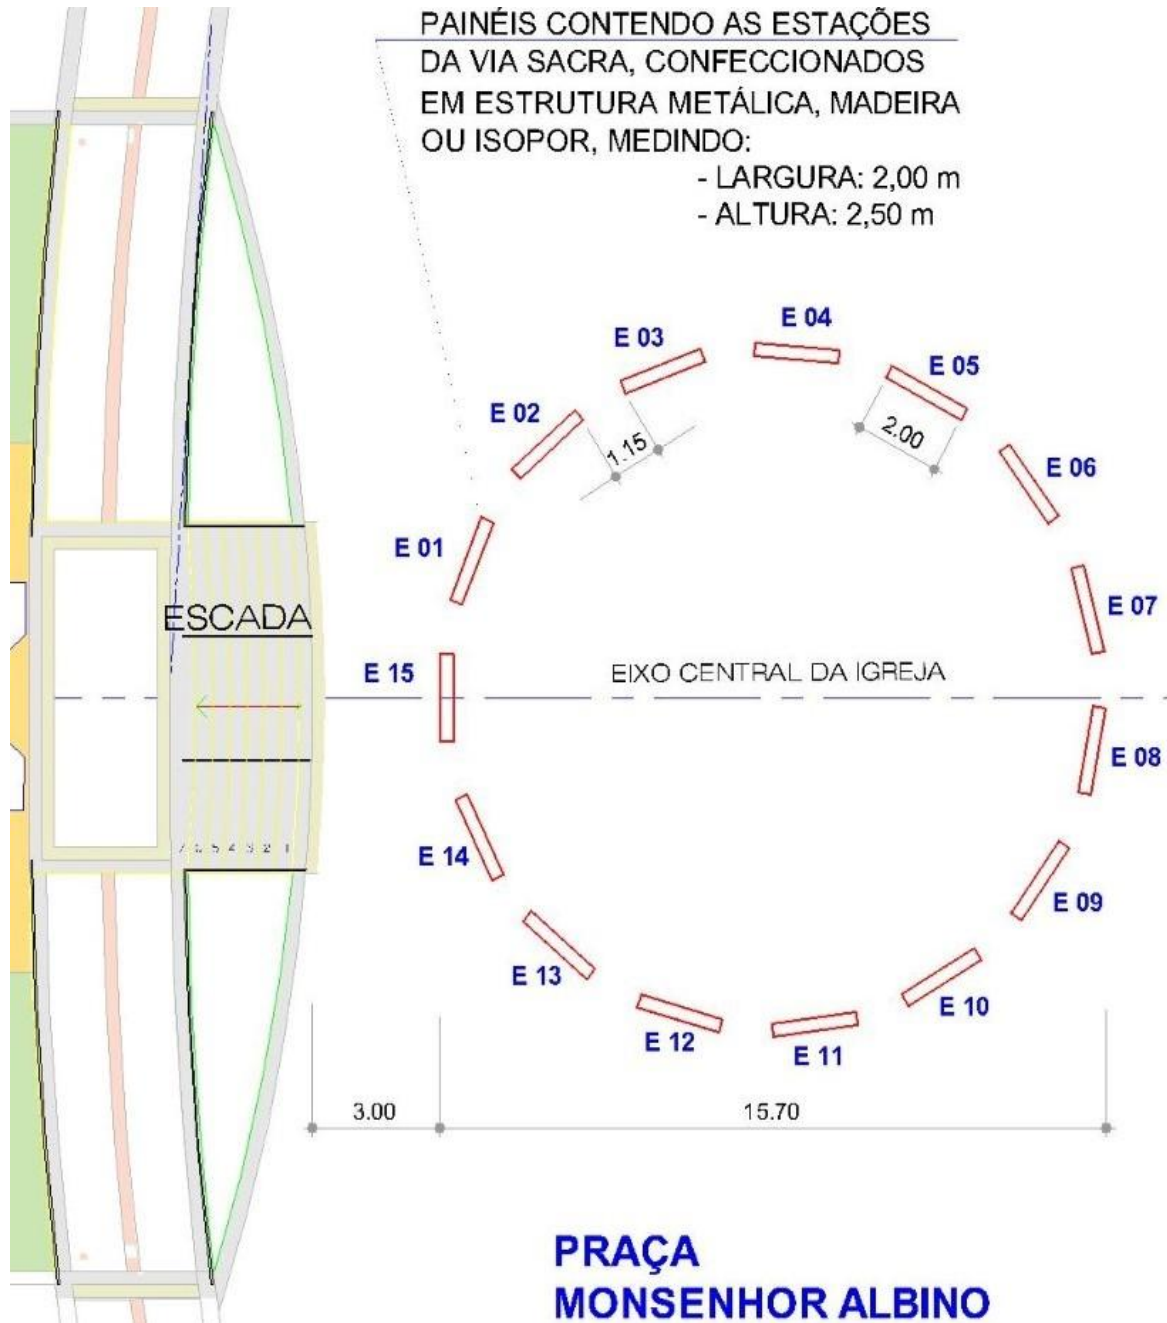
PAINÉIS CONTENDO AS ESTAÇÕES DA VIA SACRA, CONFECCIONADOS EM ESTRUTURA METÁLICA, MADEIRA OU ISOPOR, MEDINDO:
- LARGURA: 2,00 m
- ALTURA: 2,50 m

E 03
E 04
E 05
E 02
1.15
2.00
E 06
E 01
E 07
ESCADA
E 15
EIXO CENTRAL DA IGREJA
E 08
7 6 5 4 3 2 1
E 14
E 09
E 13
E 10
E 12
E 11
3.00
15.70

PRAÇA
MONSENHOR ALBINO